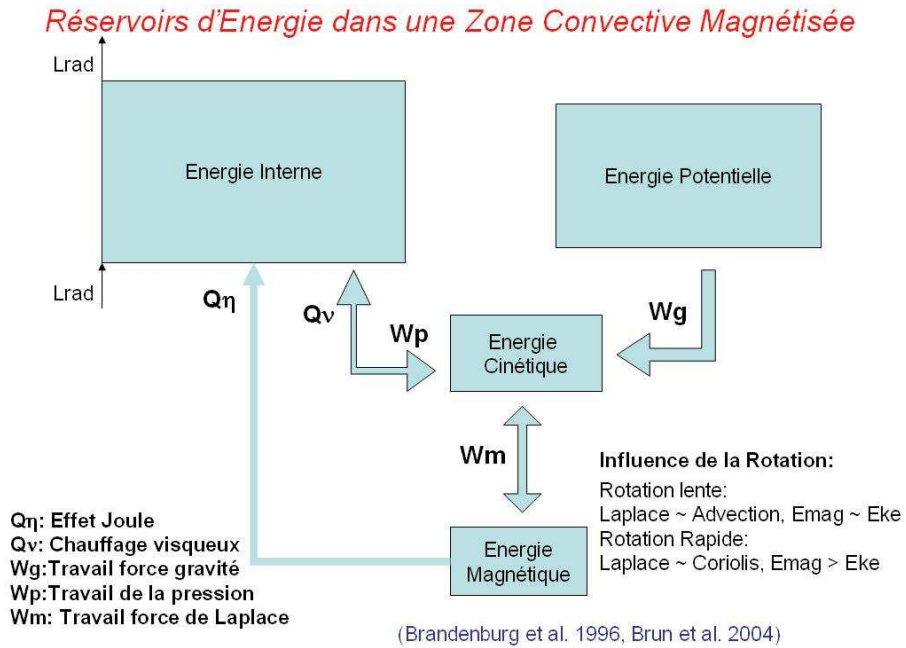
Réservoirs d'Energie dans une Zone Convective Magnétisée

Lrad

Energie Interne

Lrad

Energie Potentielle

Qη

Qν

Wp

Energie Cinétique

Wg

Wm

Influence de la Rotation:
Rotation lente:
Laplace ~ Advection, Emag ~ Eke
Rotation Rapide:
Laplace ~ Coriolis, Emag > Eke

Energie Magnétique

Qη: Effet Joule
Qν: Chauffage visqueux
Wg:Travail force gravité
Wp:Travail de la pression
Wm: Travail force de Laplace

(Brandenburg et al. 1996, Brun et al. 2004)